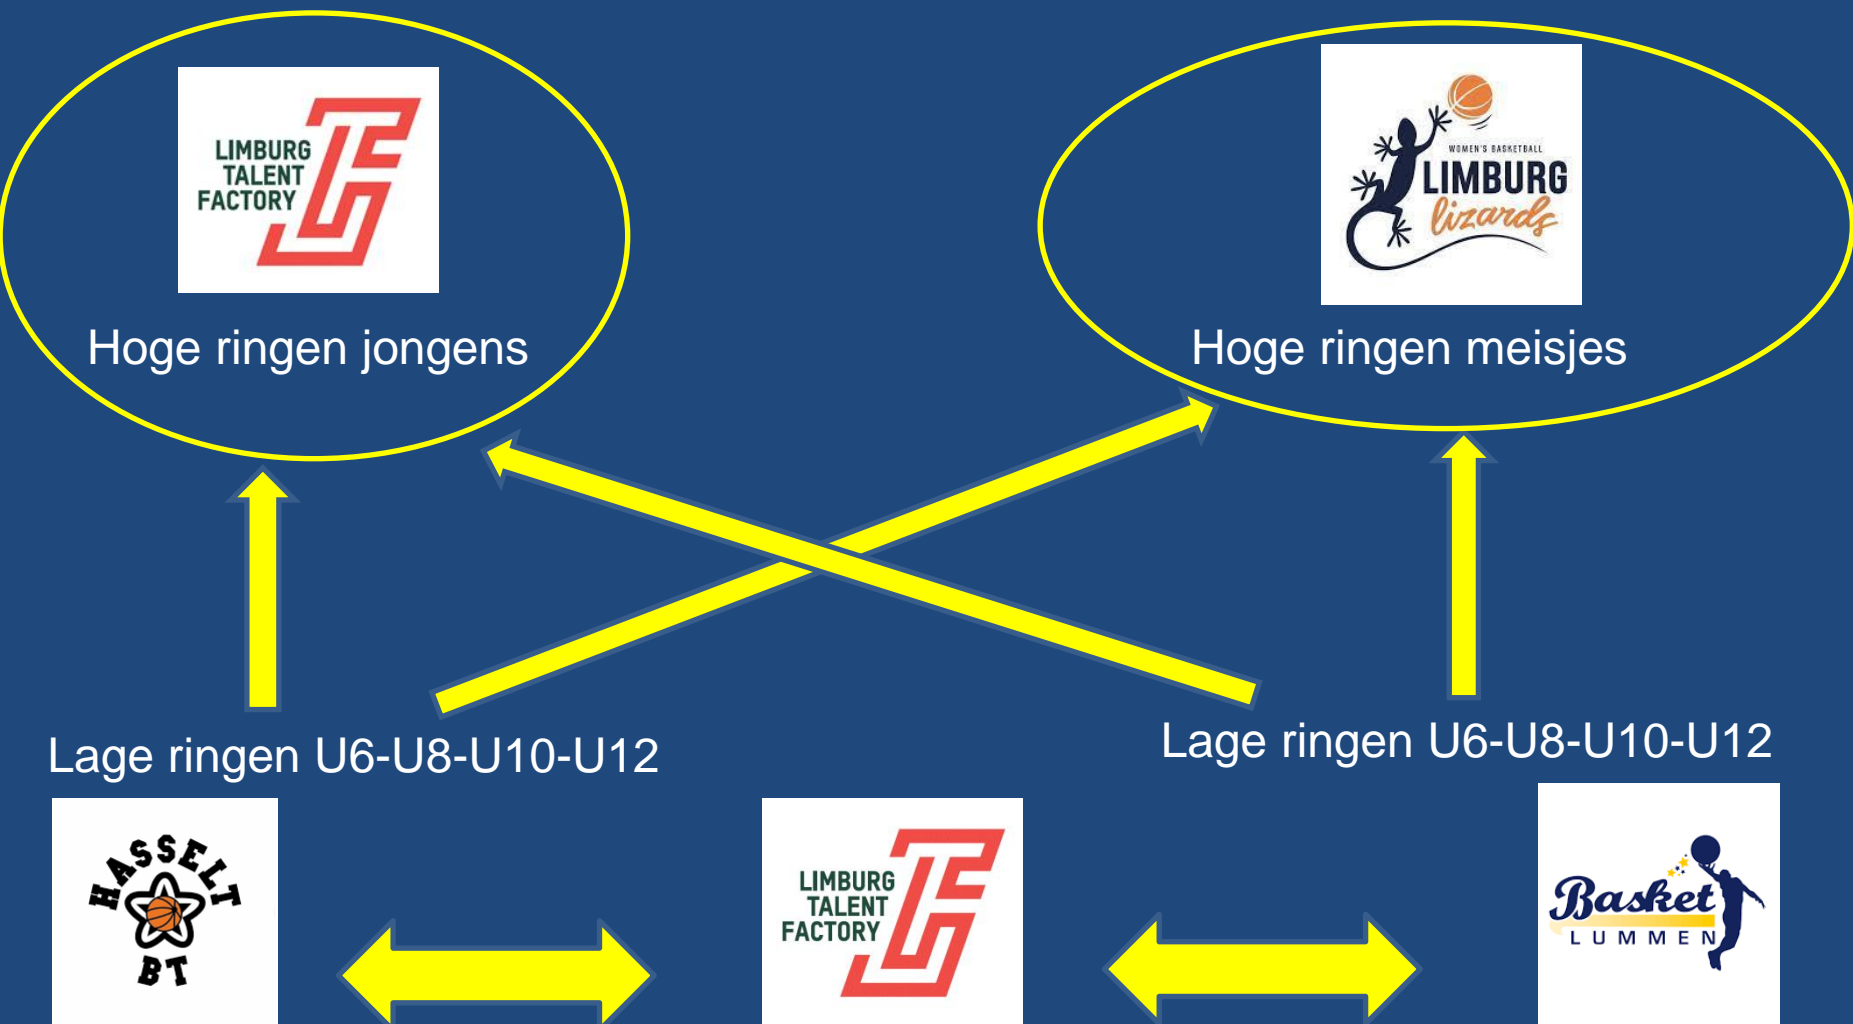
LIMBURG TALENT FACTORY

Hoge ringen jongens

WOMEN'S BASKETBALL LIMBURG lizards

Hoge ringen meisjes

Lage ringen U6-U8-U10-U12

Lage ringen U6-U8-U10-U12

HASSELT BT

LIMBURG TALENT FACTORY

Basket LUMMEN